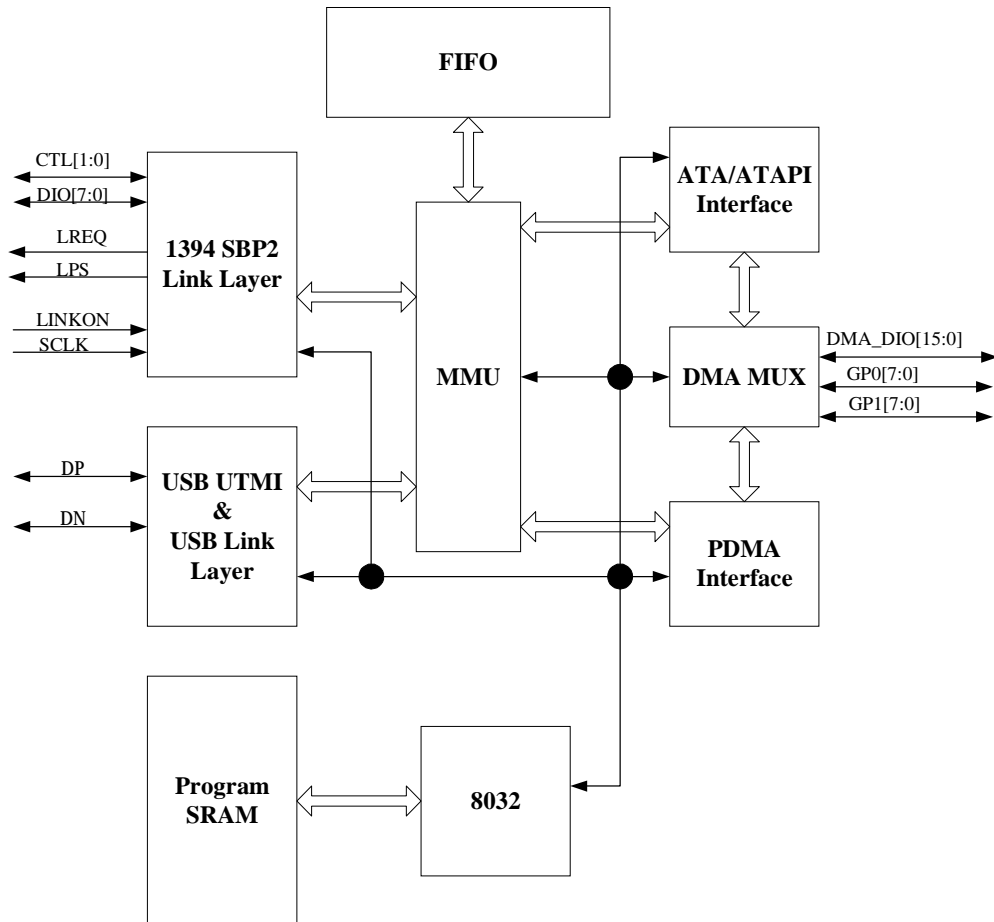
FIFO

CTL[1:0]
DIO[7:0]
LREQ
LPS
LINKON
SCLK

1394 SBP2 Link Layer

MMU

ATA/ATAPI Interface

DMA MUX

DMA_DIO[15:0]
GP0[7:0]
GP1[7:0]

DP
DN

USB UTMI & USB Link Layer

PDMA Interface

Program SRAM

8032